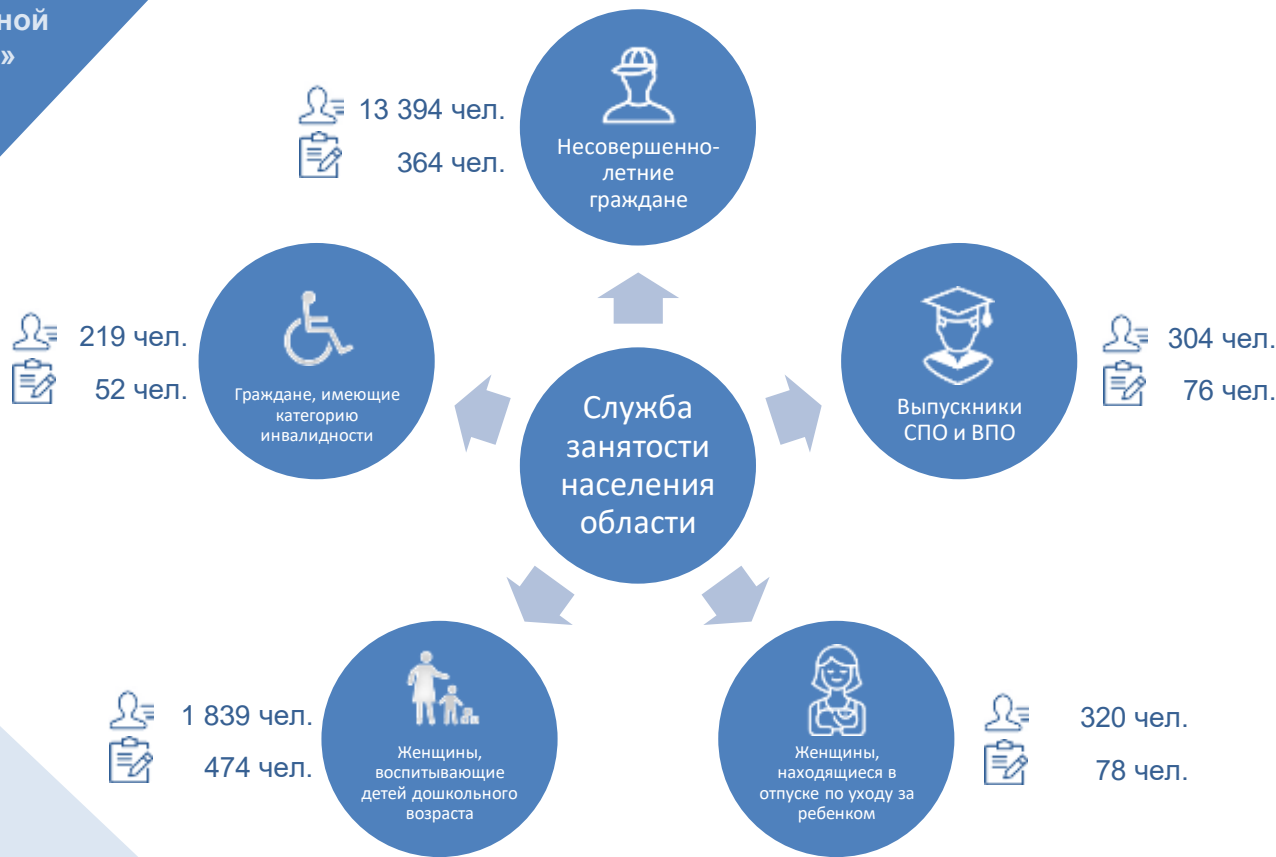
ной
»

13 394 чел.
364 чел.

Несовершеннолетние граждане

219 чел.
52 чел.

Граждане, имеющие категорию инвалидности

Служба занятости населения области

Выпускники СПО и ВПО

304 чел.
76 чел.

1 839 чел.
474 чел.

Женщины, воспитывающие детей дошкольного возраста

Женщины, находящиеся в отпуске по уходу за ребенком

320 чел.
78 чел.